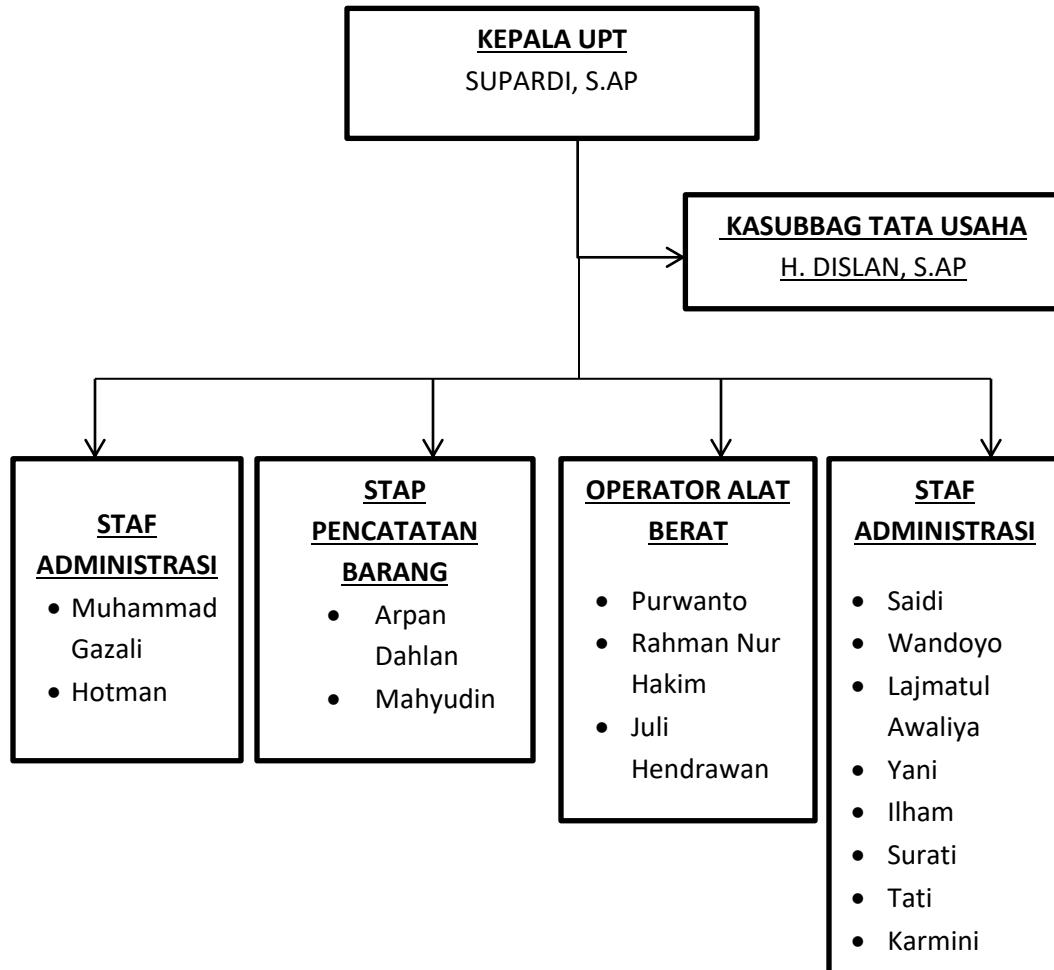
KEPALA UPT
SUPARDI, S.AP

KASUBBAG TATA USAHA
H. DISLAN, S.AP

STAF ADMINISTRASI
- Muhammad Gazali
- Hotman

STAP PENCATATAN BARANG
- Arpan Dahlan
- Mahyudin

OPERATOR ALAT BERAT
- Purwanto
- Rahman Nur Hakim
- Juli Hendrawan

STAF ADMINISTRASI
- Saidi
- Wandoyo
- Lajmatul Awaliya
- Yani
- Ilham
- Surati
- Tati
- Karmini